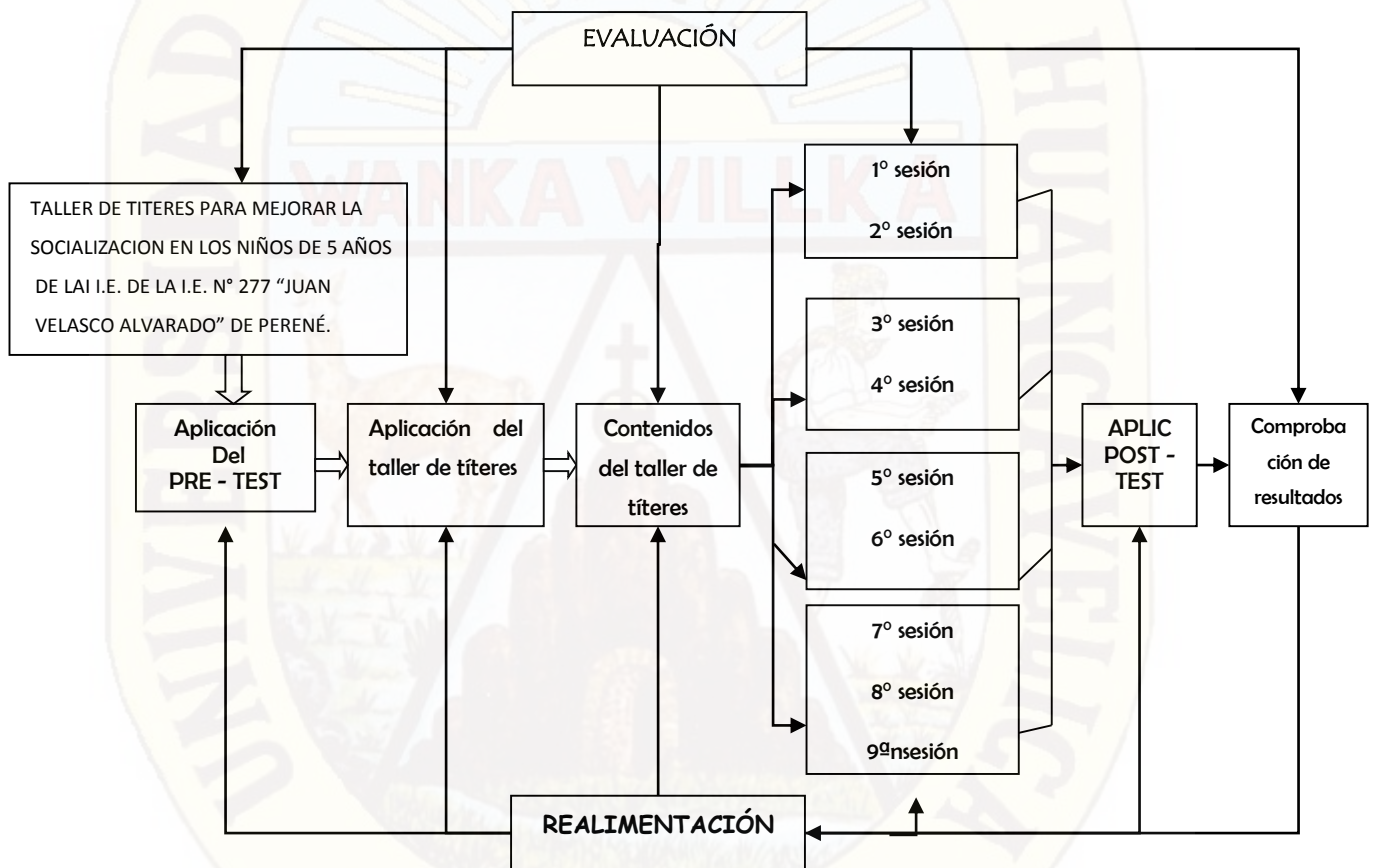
EVALUACIÓN

TALLER DE TITERES PARA MEJORAR LA SOCIALIZACION EN LOS NIÑOS DE 5 AÑOS DE LAI I.E. DE LA I.E. N° 277 "JUAN VELASCO ALVARADO" DE PERENÉ.

Aplicación Del PRE - TEST

Aplicación del taller de títeres

Contenidos del taller de títeres

1° sesión

2° sesión

3° sesión

4° sesión

5° sesión

6° sesión

7° sesión

8° sesión

9ªnsesión

APLIC POST - TEST

Comprobación de resultados

REALIMENTACIÓN

WANKA WILLKA

UNIVERSIDAD

HUANCAVELICA